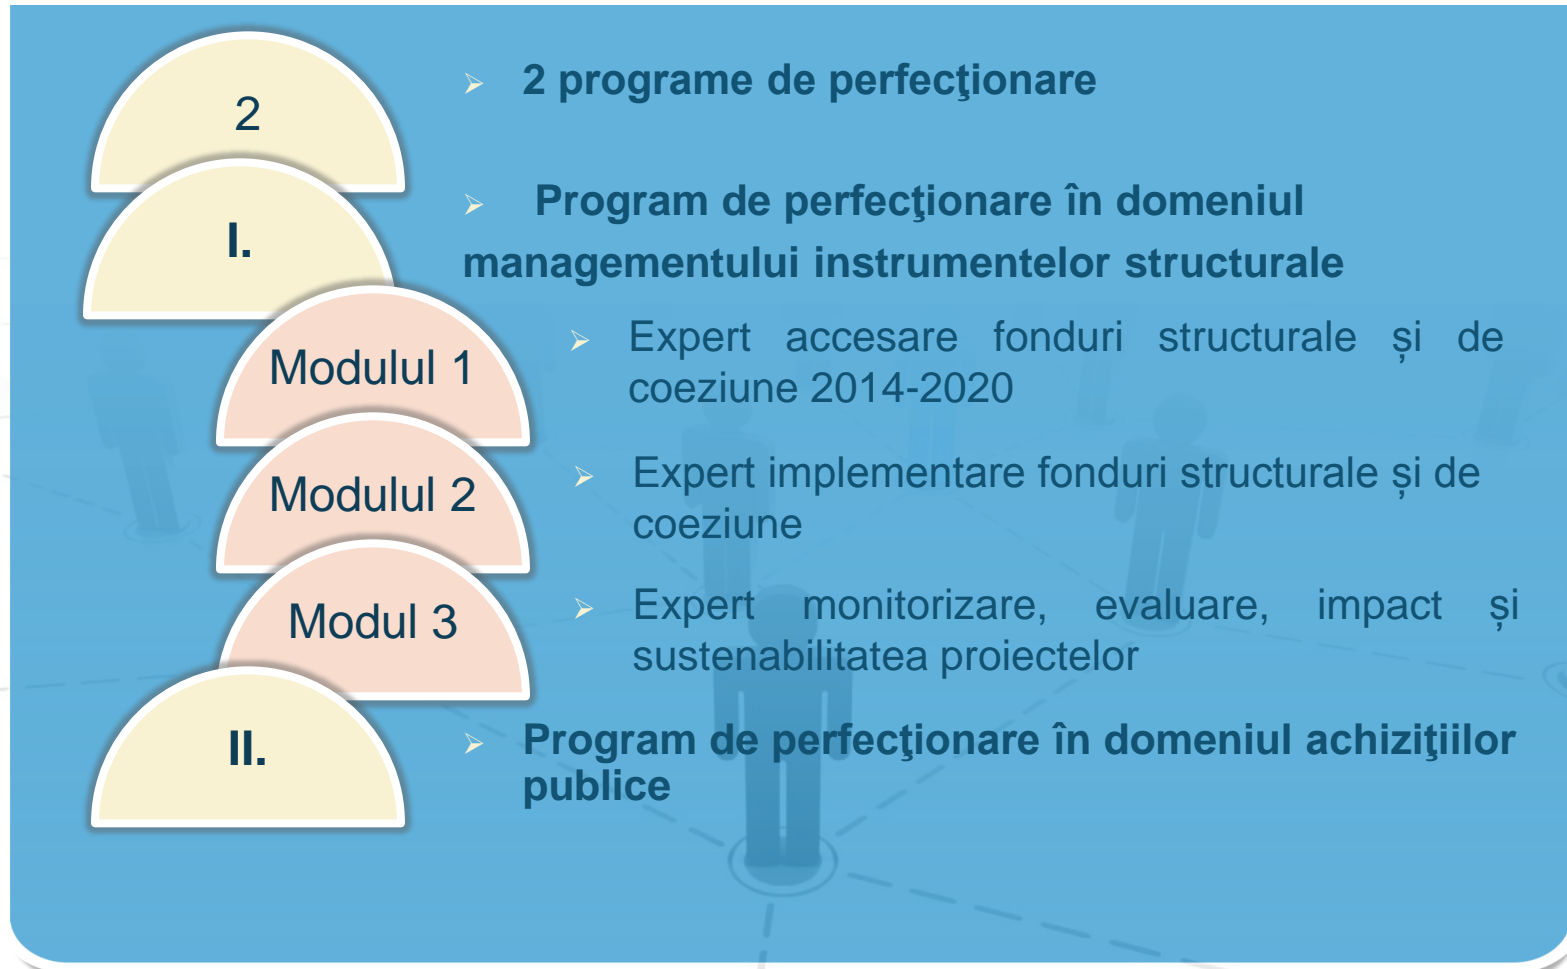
2

I.

Modulul 1

Modulul 2

Modul 3

II.

2 programe de perfecţionare

Program de perfecţionare în domeniul managementului instrumentelor structurale

Expert accesare fonduri structurale și de coeziune 2014-2020

Expert implementare fonduri structurale și de coeziune

Expert monitorizare, evaluare, impact și sustenabilitatea proiectelor

Program de perfecţionare în domeniul achiziţiilor publice